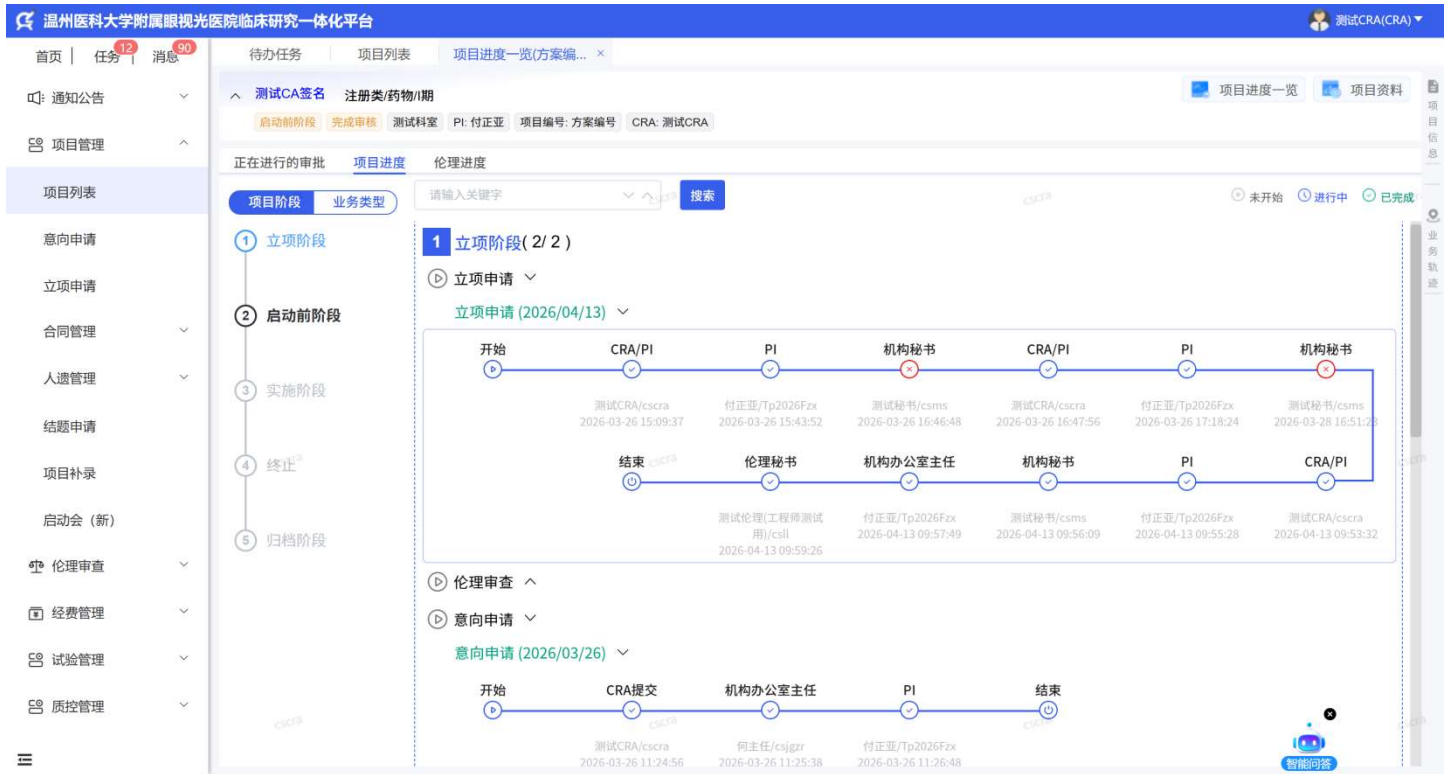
温州医科大学附属眼视光医院临床研究一体化平台

测试CRA(CRA)

首页 | 任务 12 | 消息 90

通知公告
项目管理
项目列表
意向申请
立项申请
合同管理
人遗管理
结题申请
项目补录
启动会（新）
伦理审查
经费管理
试验管理
质控管理

待办任务 | 项目列表 | 项目进度一览(方案编... ×

测试CA签名 注册类/药物/I期
启动前阶段 完成审核 测试科室 PI: 付正亚 项目编号: 方案编号 CRA: 测试CRA

项目进度一览 | 项目资料

项目信息

正在进行的审批 | 项目进度 | 伦理进度

项目阶段 | 业务类型

请输入关键字 搜索

未开始 进行中 已完成

业务轨迹

1 立项阶段
2 启动前阶段
3 实施阶段
4 终止
5 归档阶段

1 立项阶段( 2/ 2 )

立项申请

立项申请 (2026/04/13)

开始
CRA/PI 测试CRA/cscra 2026-03-26 15:09:37
PI 付正亚/Tp2026Fzx 2026-03-26 15:43:52
机构秘书 测试秘书/csms 2026-03-26 16:46:48
CRA/PI 测试CRA/cscra 2026-03-26 16:47:56
PI 付正亚/Tp2026Fzx 2026-03-26 17:18:24
机构秘书 测试秘书/csms 2026-03-28 16:51:28

结束
伦理秘书 测试伦理(工程师测试用)/csll 2026-04-13 09:59:26
机构办公室主任 付正亚/Tp2026Fzx 2026-04-13 09:57:49
机构秘书 测试秘书/csms 2026-04-13 09:56:09
PI 付正亚/Tp2026Fzx 2026-04-13 09:55:28
CRA/PI 测试CRA/cscra 2026-04-13 09:53:32

伦理审查

意向申请

意向申请 (2026/03/26)

开始
CRA提交 测试CRA/cscra 2026-03-26 11:24:56
机构办公室主任 何主任/csjgzr 2026-03-26 11:25:38
PI 付正亚/Tp2026Fzx 2026-03-26 11:26:48
结束

智能问答